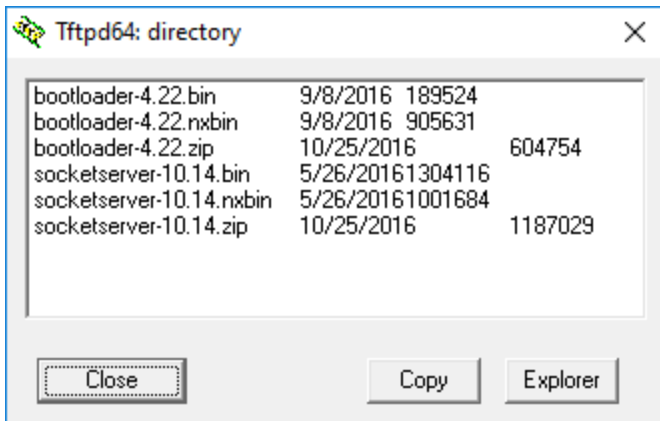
Tftpd64: directory

bootloader-4.22.bin 9/8/2016 189524
bootloader-4.22.nxbin 9/8/2016 905631
bootloader-4.22.zip 10/25/2016 604754
socketserver-10.14.bin 5/26/20161304116
socketserver-10.14.nxbin 5/26/20161001684
socketserver-10.14.zip 10/25/2016 1187029

Close

Copy

Explorer